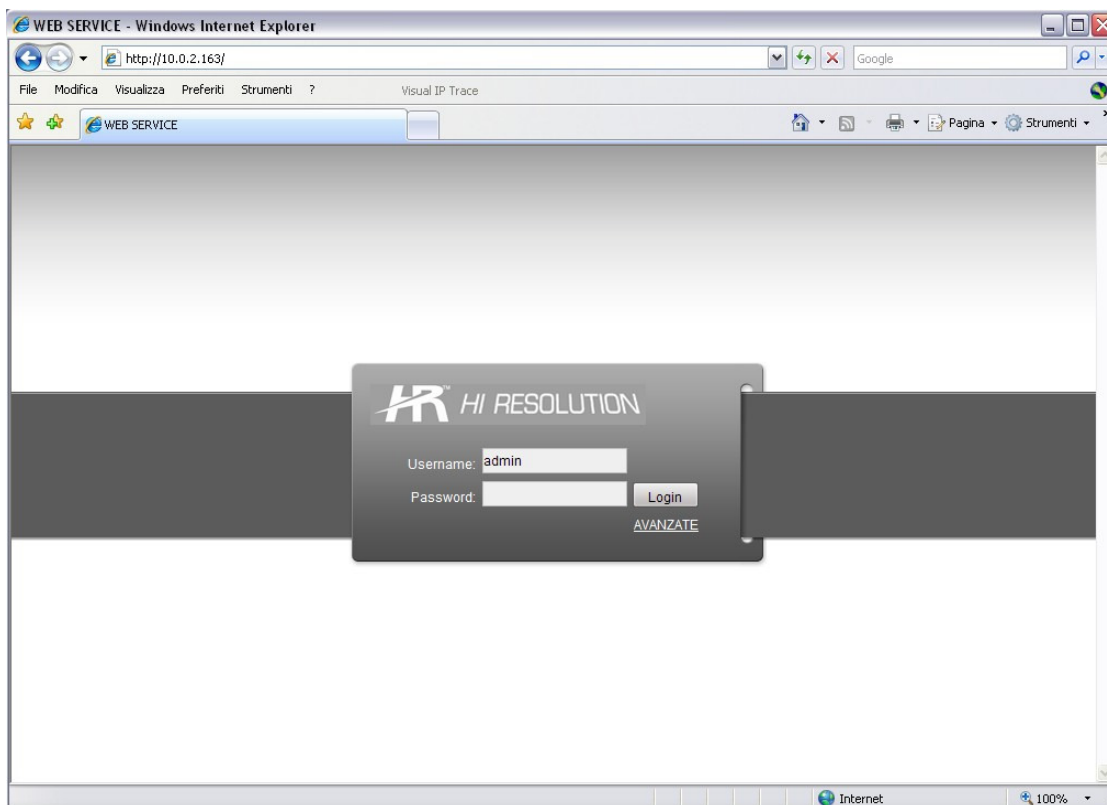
WEB SERVICE - Windows Internet Explorer

http://10.0.2.163/

Google

File Modifica Visualizza Preferiti Strumenti ?

Visual IP Trace

WEB SERVICE

Pagina Strumenti

HR HI RESOLUTION

Username: admin

Password:

Login

AVANZATE

Internet

100%